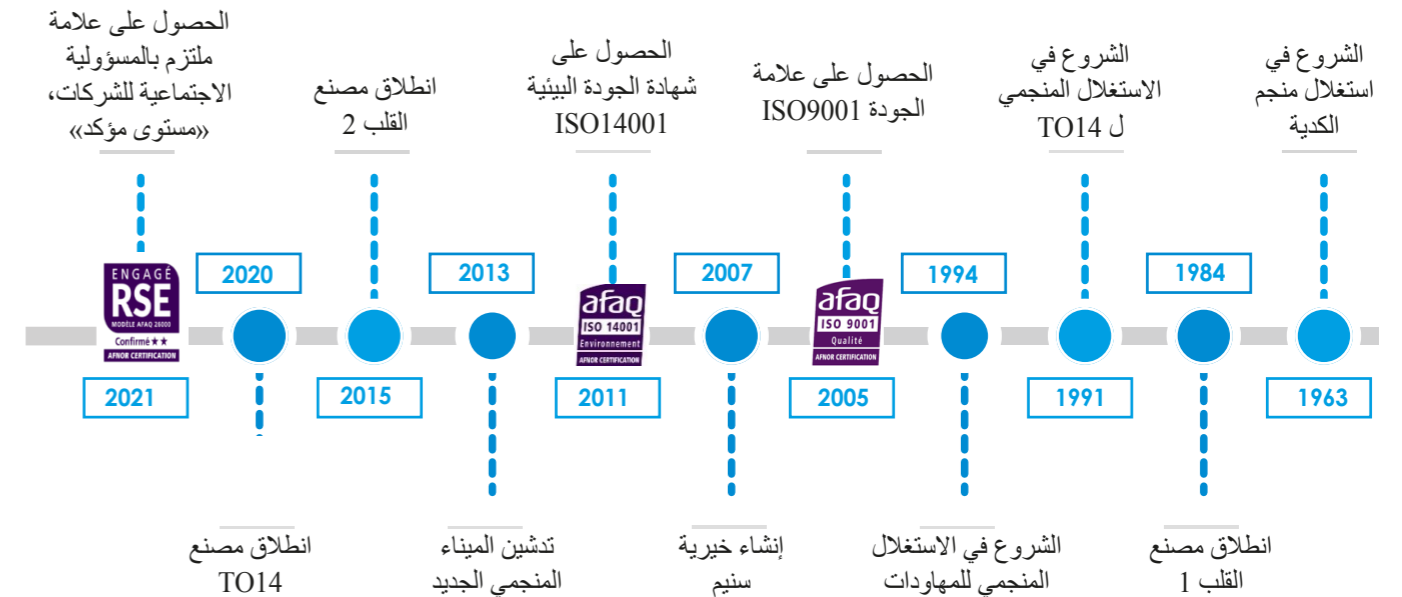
الحصول على علامة ملتزم بالمسؤولية الاجتماعية للشركات، «مستوى مؤكد»

انطلاق مصنع القلب 2

الحصول على شهادة الجودة البيئية ISO14001

الحصول على علامة الجودة ISO9001

الشروع في الاستغلال المنجمي ل TO14

الشروع في استغلال منجم الكدية

ENGAGÉ RSE MODÈLE AFAQ 26000 Confirmé ★★ AFNOR CERTIFICATION

afaq ISO 14001 Environnement AFNOR CERTIFICATION

afaq ISO 9001 Qualité AFNOR CERTIFICATION

2020

2013

2007

1994

1984

2021

2015

2011

2005

1991

1963

انطلاق مصنع TO14

تدشين الميناء المنجمي الجديد

إنشاء خيرية سنيم

الشروع في الاستغلال المنجمي للمهاودات

انطلاق مصنع القلب 1